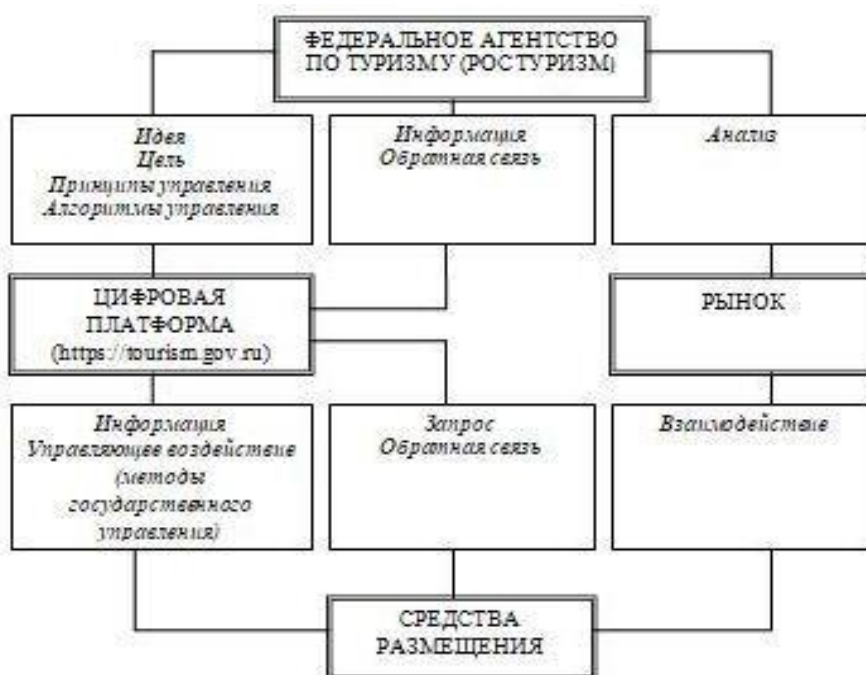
ФЕДЕРАЛЬНОЕ АГЕНТСТВО ПО ТУРИЗМУ (РОСТУРИЗМ)

Идея
Цель
Принципы управления
Алгоритмы управления

Информация
Обратная связь

Анализ

ЦИФРОВАЯ ПЛАТФОРМА (https://tourism.gov.ru)

РЫНОК

Информация
Управляющее воздействие (методы государственного управления)

Запрос
Обратная связь

Взаимодействие

СРЕДСТВА РАЗМЕЩЕНИЯ